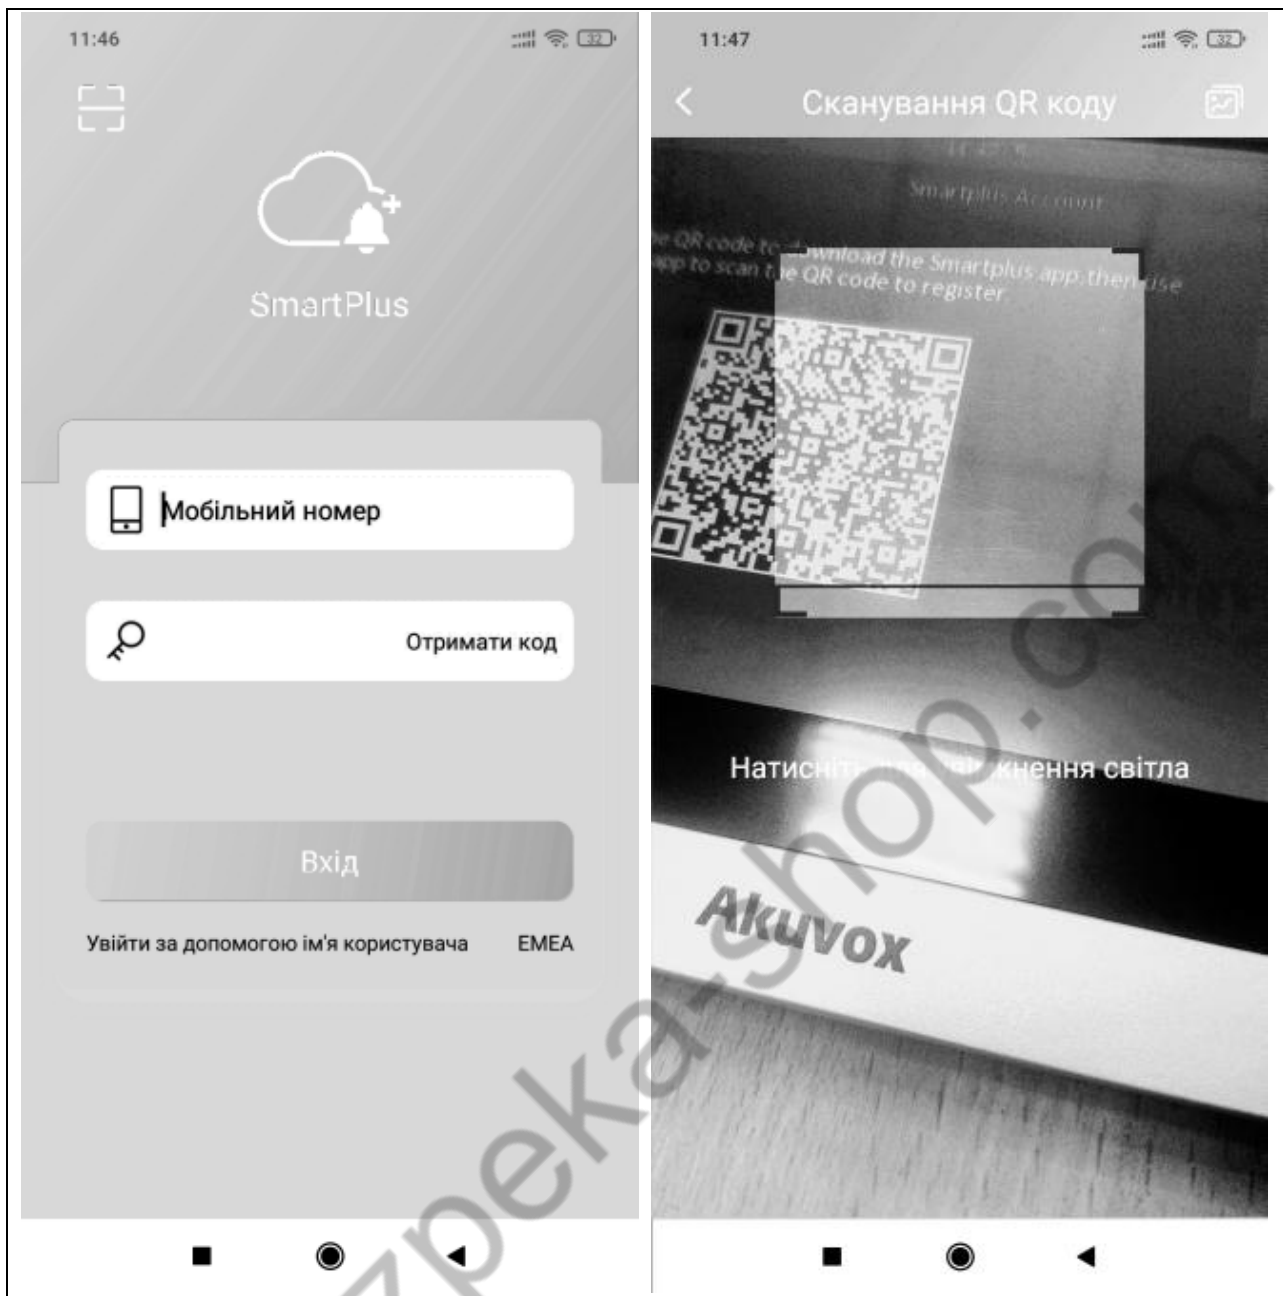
11:46

32

SmartPlus

Мобільний номер

Отримати код

Вхід

Увійти за допомогою ім'я користувача

EMEA

11:47

32

Сканування QR коду

Smartplus Account

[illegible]e QR code to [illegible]wnload the Smartplus app, then use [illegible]pp to scan t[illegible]e QR code to register

Натисн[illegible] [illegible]кнення світла

Akuvox

zpeka-shop.com